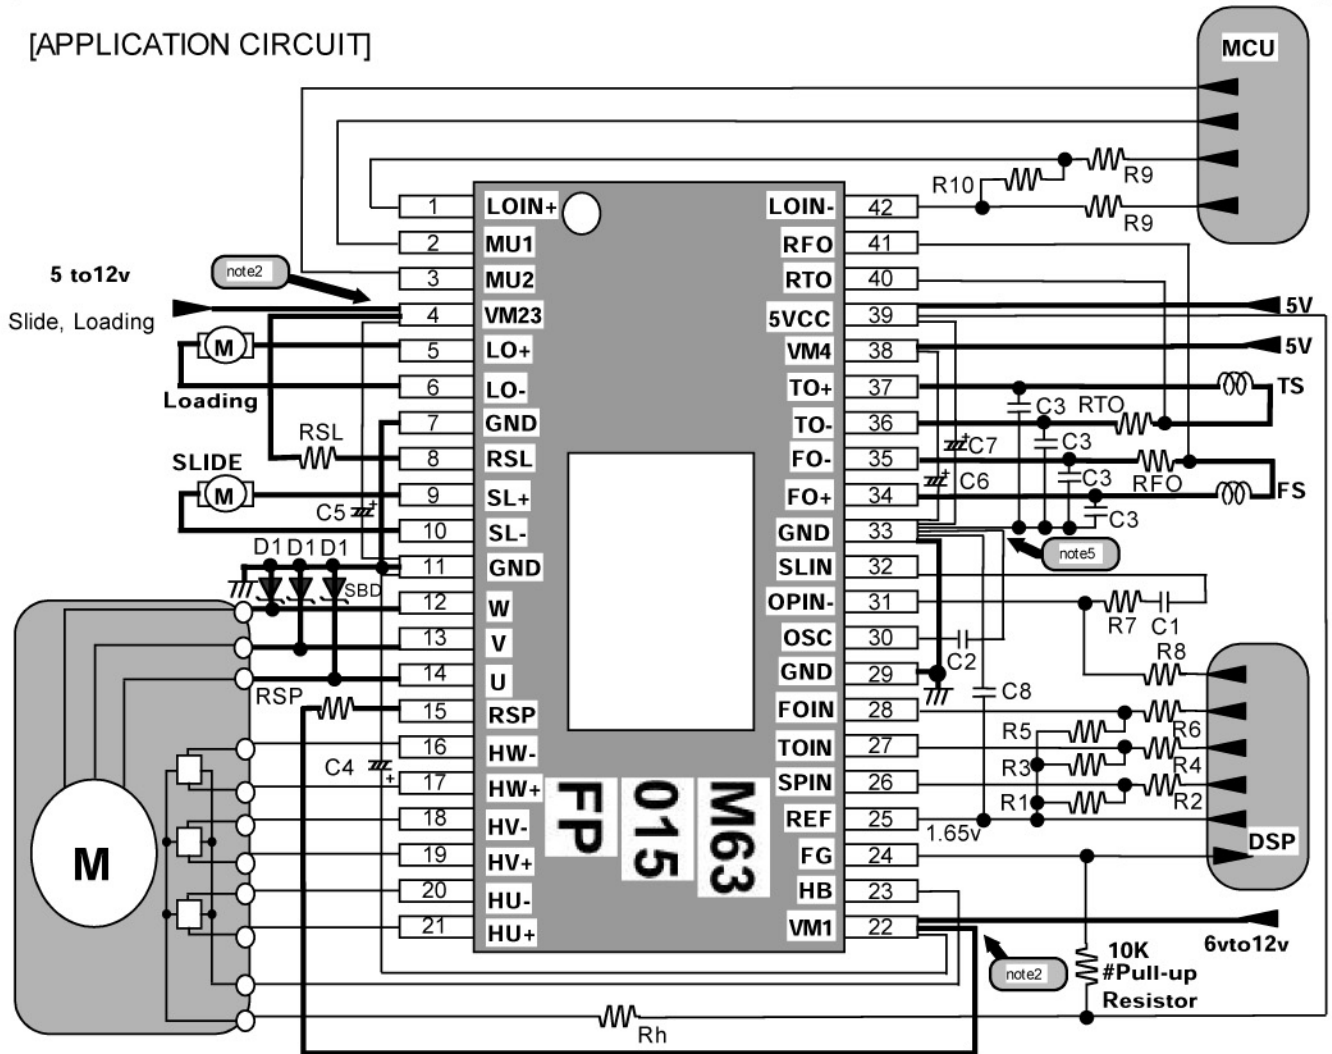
[APPLICATION CIRCUIT]

MCU

R10 R9 R9

5 to12v
Slide, Loading
note2

| 1 | LOIN+ | LOIN- | 42 |
|---|---|---|---|
| 2 | MU1 | RFO | 41 |
| 3 | MU2 | RTO | 40 |
| 4 | VM23 | 5VCC | 39 |
| 5 | LO+ | VM4 | 38 |
| 6 | LO- | TO+ | 37 |
| 7 | GND | TO- | 36 |
| 8 | RSL | FO- | 35 |
| 9 | SL+ | FO+ | 34 |
| 10 | SL- | GND | 33 |
| 11 | GND | SLIN | 32 |
| 12 | W | OPIN- | 31 |
| 13 | V | OSC | 30 |
| 14 | U | GND | 29 |
| 15 | RSP | FOIN | 28 |
| 16 | HW- | TOIN | 27 |
| 17 | HW+ | SPIN | 26 |
| 18 | HV- | REF | 25 |
| 19 | HV+ | FG | 24 |
| 20 | HU- | HB | 23 |
| 21 | HU+ | VM1 | 22 |

M63
015
FP

5V
5V
TS
FS
C3 RTO C3 C7 C3 C6 RFO C3
note5
R7 C1
C2
R8
C8
R5 R6
R3 R4
R1 R2
1.65v
DSP
6vto12v
note2
10K
#Pull-up
Resistor
Rh

M
Loading
RSL
SLIDE
M
C5
D1 D1 D1
SBD
RSP
C4
M